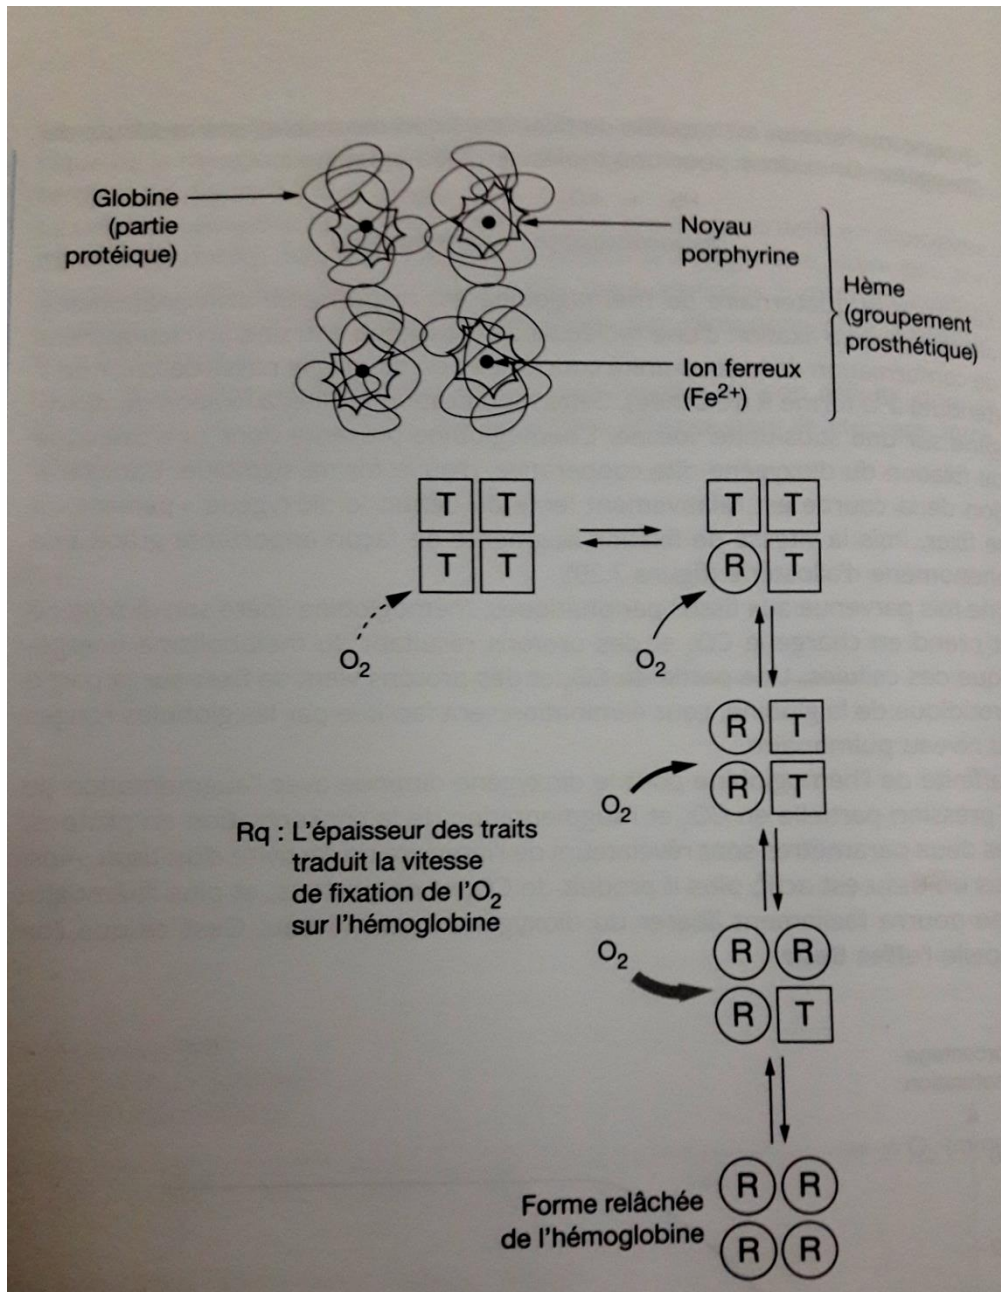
Globine (partie protéique)

Noyau porphyrine

Ion ferreux ($Fe^{2+}$)

Hème (groupement prosthétique)

T T
T T

T T
R T

$O_2$

$O_2$

R T
R T

$O_2$

Rq : L'épaisseur des traits traduit la vitesse de fixation de l'$O_2$ sur l'hémoglobine

$O_2$

R R
R T

Forme relâchée de l'hémoglobine

R R
R R